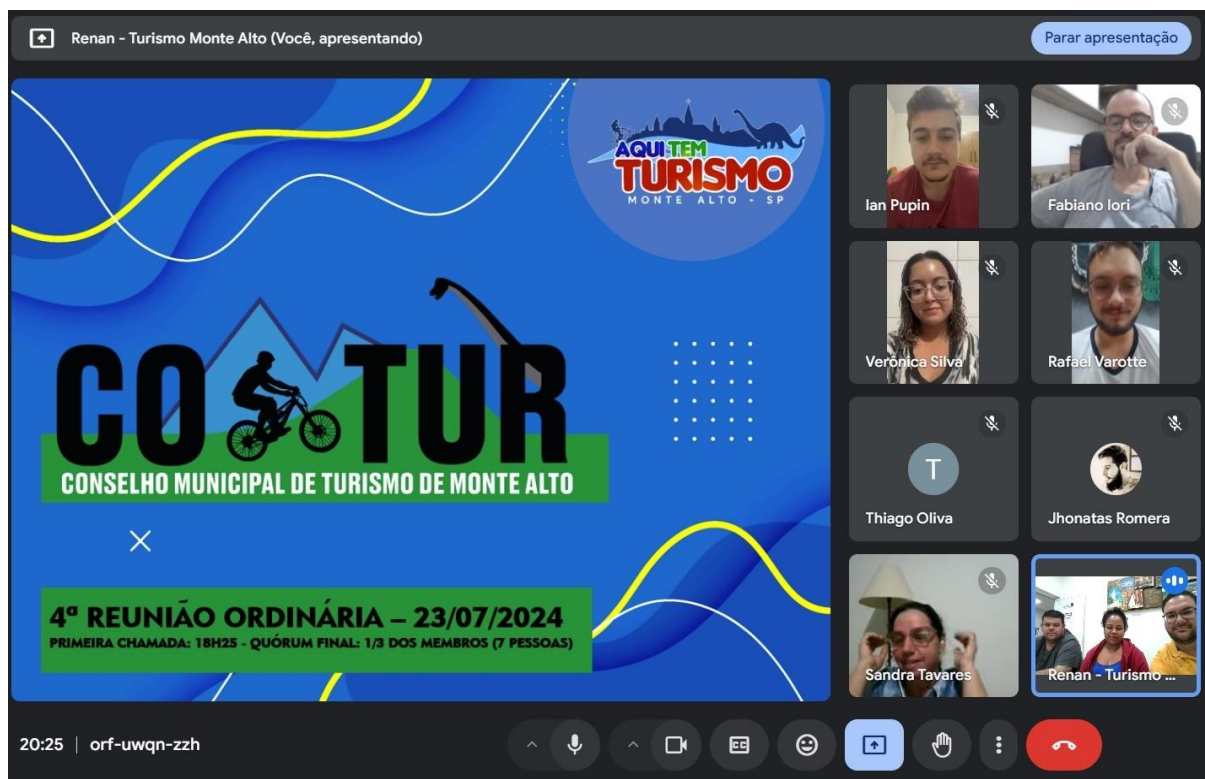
Renan - Turismo Monte Alto (Você, apresentando)

Parar apresentação

AQUI TEM TURISMO
MONTE ALTO - SP

COMTUR
CONSELHO MUNICIPAL DE TURISMO DE MONTE ALTO

4ª REUNIÃO ORDINÁRIA – 23/07/2024
PRIMEIRA CHAMADA: 18H25 - QUÓRUM FINAL: 1/3 DOS MEMBROS (7 PESSOAS)

Ian Pupin
Fabiano Iori
Verônica Silva
Rafael Varotte
T
Thiago Oliva
Jhonatas Romera
Sandra Tavares
Renan - Turismo ...

20:25 | orf-uwqn-zzh